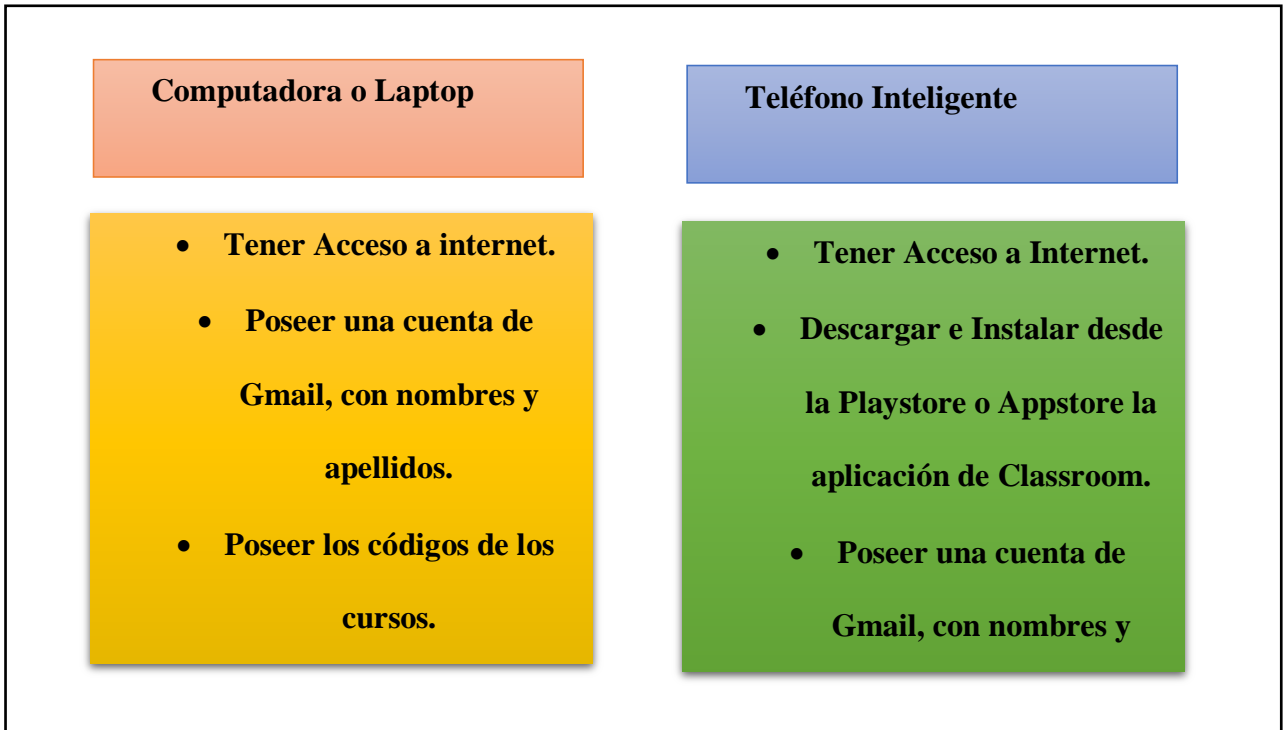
Computadora o Laptop

- Tener Acceso a internet.
- Poseer una cuenta de Gmail, con nombres y apellidos.
- Poseer los códigos de los cursos.

Teléfono Inteligente

- Tener Acceso a Internet.
- Descargar e Instalar desde la Playstore o Appstore la aplicación de Classroom.
- Poseer una cuenta de Gmail, con nombres y